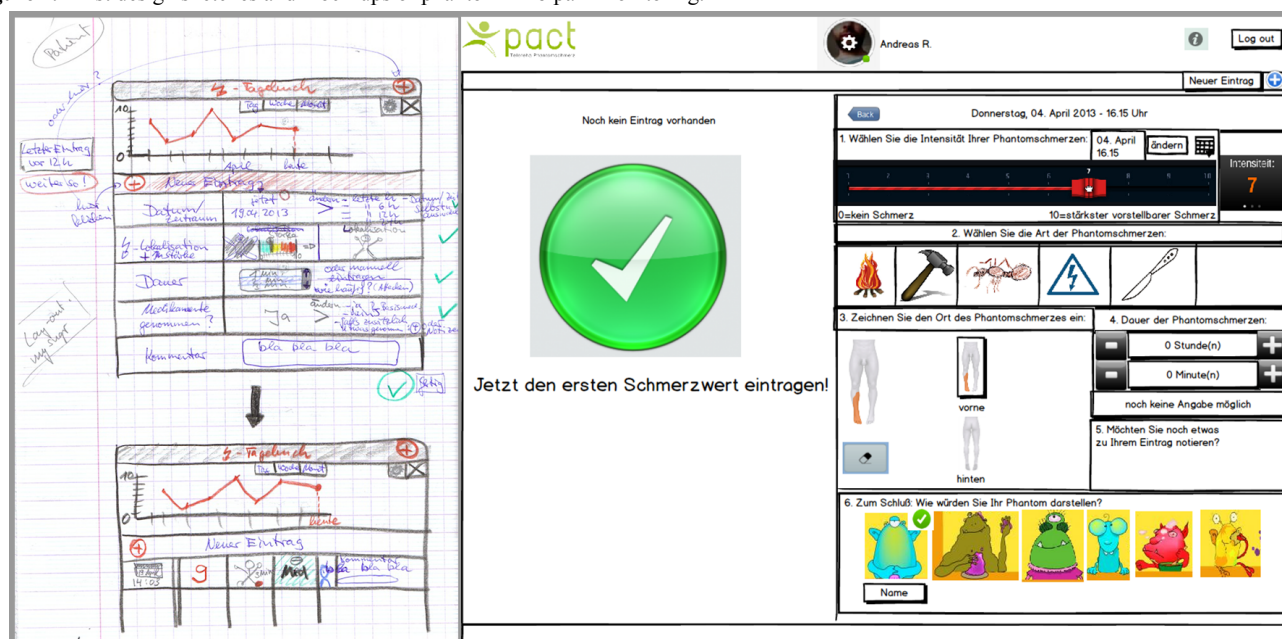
Patient

oder heute?

letzte Eintrag vor 12 h

weiter so!

Tagebuch

Tag Woche Monat

10

0

April heute

Neuer Eintrag

Datum/Zeitraum

jetzt

19.04.2013

Lokalisation + Stärke

Dauer

Medikamente genommen?

Ja

Kommentar

bla bla bla

Lay out mg sage

Tagebuch

Tag Woche Monat

10

0

heute

Neuer Eintrag

14:05

9

bla bla

pact

Andreas R.

Log out

Neuer Eintrag

Noch kein Eintrag vorhanden

Jetzt den ersten Schmerzwert eintragen!

Back

Donnerstag, 04. April 2013 - 16.15 Uhr

1. Wählen Sie die Intensität Ihrer Phantomschmerzen:

04. April 16.15

ändern

Intensität:

7

0=kein Schmerz

10=stärkster vorstellbarer Schmerz

2. Wählen Sie die Art der Phantomschmerzen:

3. Zeichnen Sie den Ort des Phantomschmerzes ein:

vorne

hinten

4. Dauer der Phantomschmerzen:

0 Stunde(n)

0 Minute(n)

noch keine Angabe möglich

5. Möchten Sie noch etwas zu Ihrem Eintrag notieren?

6. Zum Schluß: Wie würden Sie Ihr Phantom darstellen?

Name